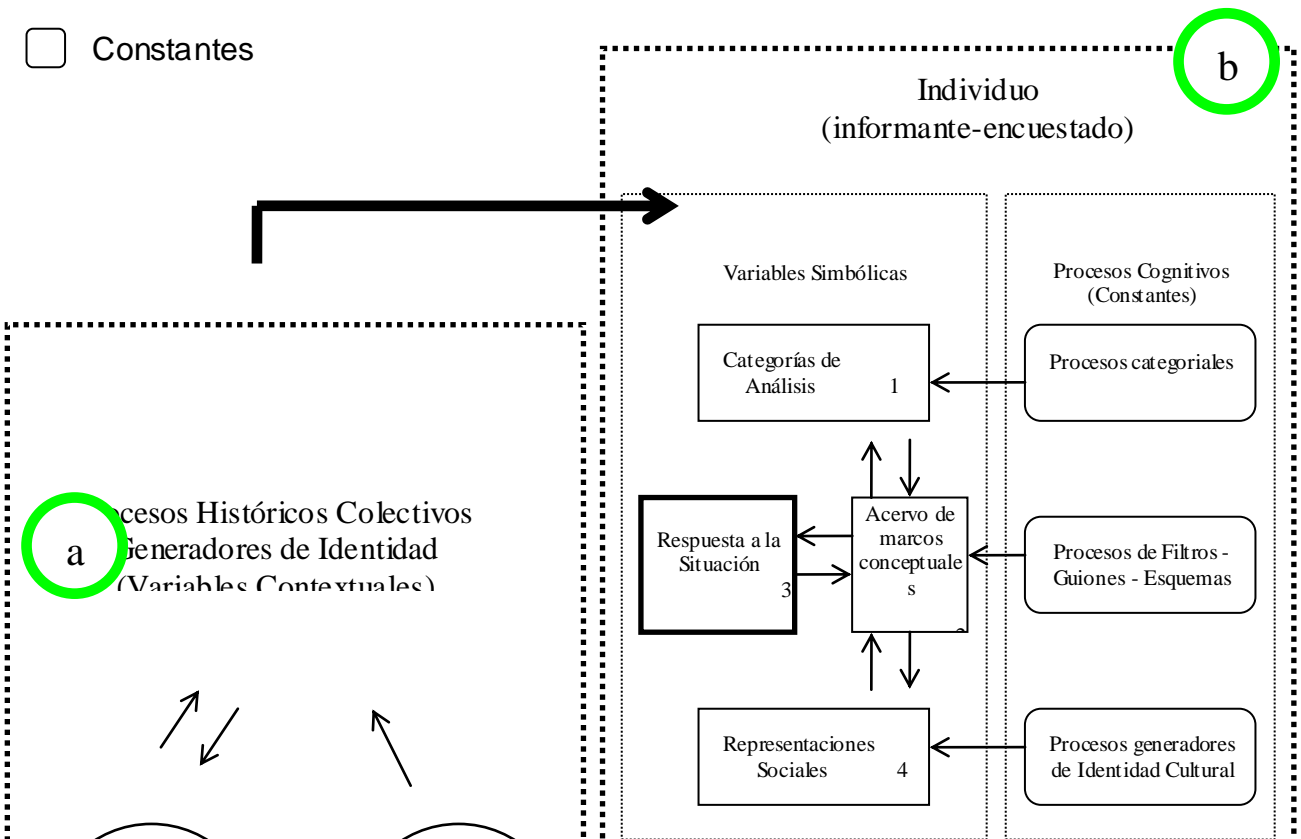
Constantes

b

Individuo
(informante-encuestado)

Variables Simbólicas

Procesos Cognitivos
(Constantes)

Categorías de Análisis 1

Procesos categoriales

a

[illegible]cesos Históricos Colectivos
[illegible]Generadores de Identidad
(Variables Contextuales)

Respuesta a la Situación 3

Acervo de marcos conceptuales 2

Procesos de Filtros - Guiones - Esquemas

Representaciones Sociales 4

Procesos generadores de Identidad Cultural